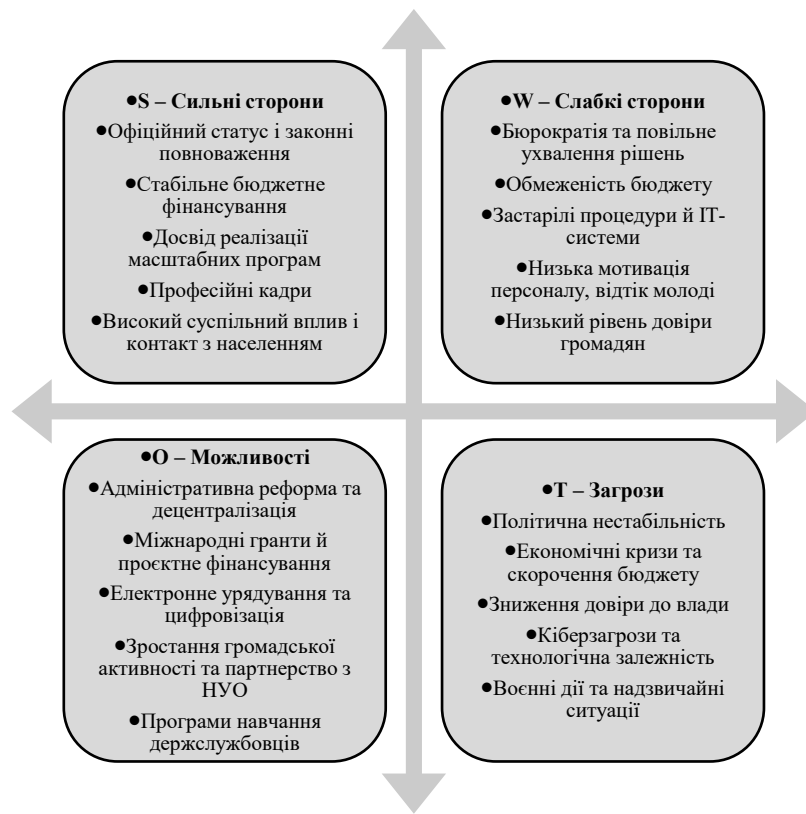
●S – Сильні сторони

●Офіційний статус і законні повноваження

●Стабільне бюджетне фінансування

●Досвід реалізації масштабних програм

●Професійні кадри

●Високий суспільний вплив і контакт з населенням

●W – Слабкі сторони

●Бюрократія та повільне ухвалення рішень

●Обмеженість бюджету

●Застарілі процедури й IT-системи

●Низька мотивація персоналу, відтік молоді

●Низький рівень довіри громадян

●O – Можливості

●Адміністративна реформа та децентралізація

●Міжнародні гранти й проєктне фінансування

●Електронне урядування та цифровізація

●Зростання громадської активності та партнерство з НУО

●Програми навчання держслужбовців

●T – Загрози

●Політична нестабільність

●Економічні кризи та скорочення бюджету

●Зниження довіри до влади

●Кіберзагрози та технологічна залежність

●Воєнні дії та надзвичайні ситуації